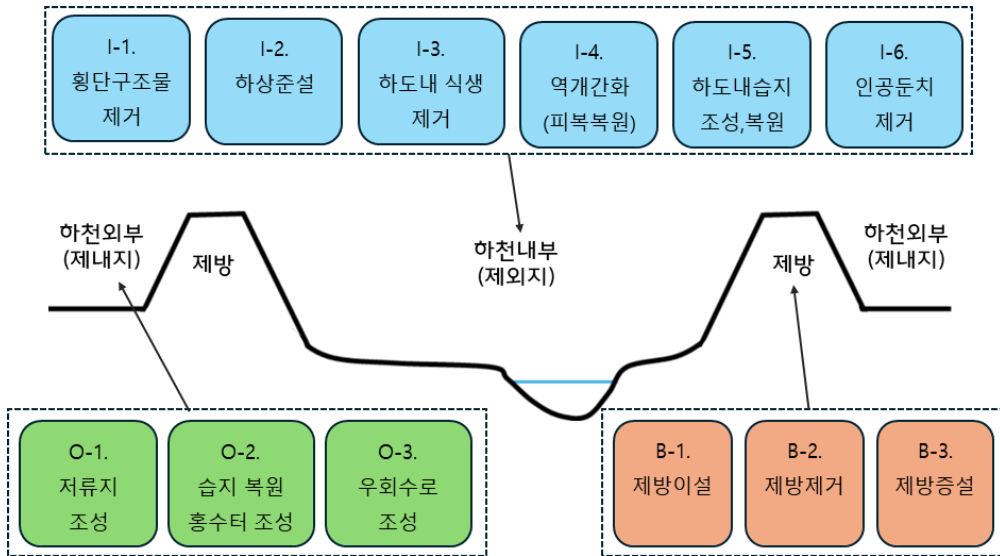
I-1.
횡단구조물
제거

I-2.
하상준설

I-3.
하도내 식생
제거

I-4.
역개간화
(피복복원)

I-5.
하도내습지
조성,복원

I-6.
인공둔치
제거

하천외부
(제내지)

제방

하천내부
(제외지)

제방

하천외부
(제내지)

O-1.
저류지
조성

O-2.
습지 복원
홍수터 조성

O-3.
우회수로
조성

B-1.
제방이설

B-2.
제방제거

B-3.
제방증설